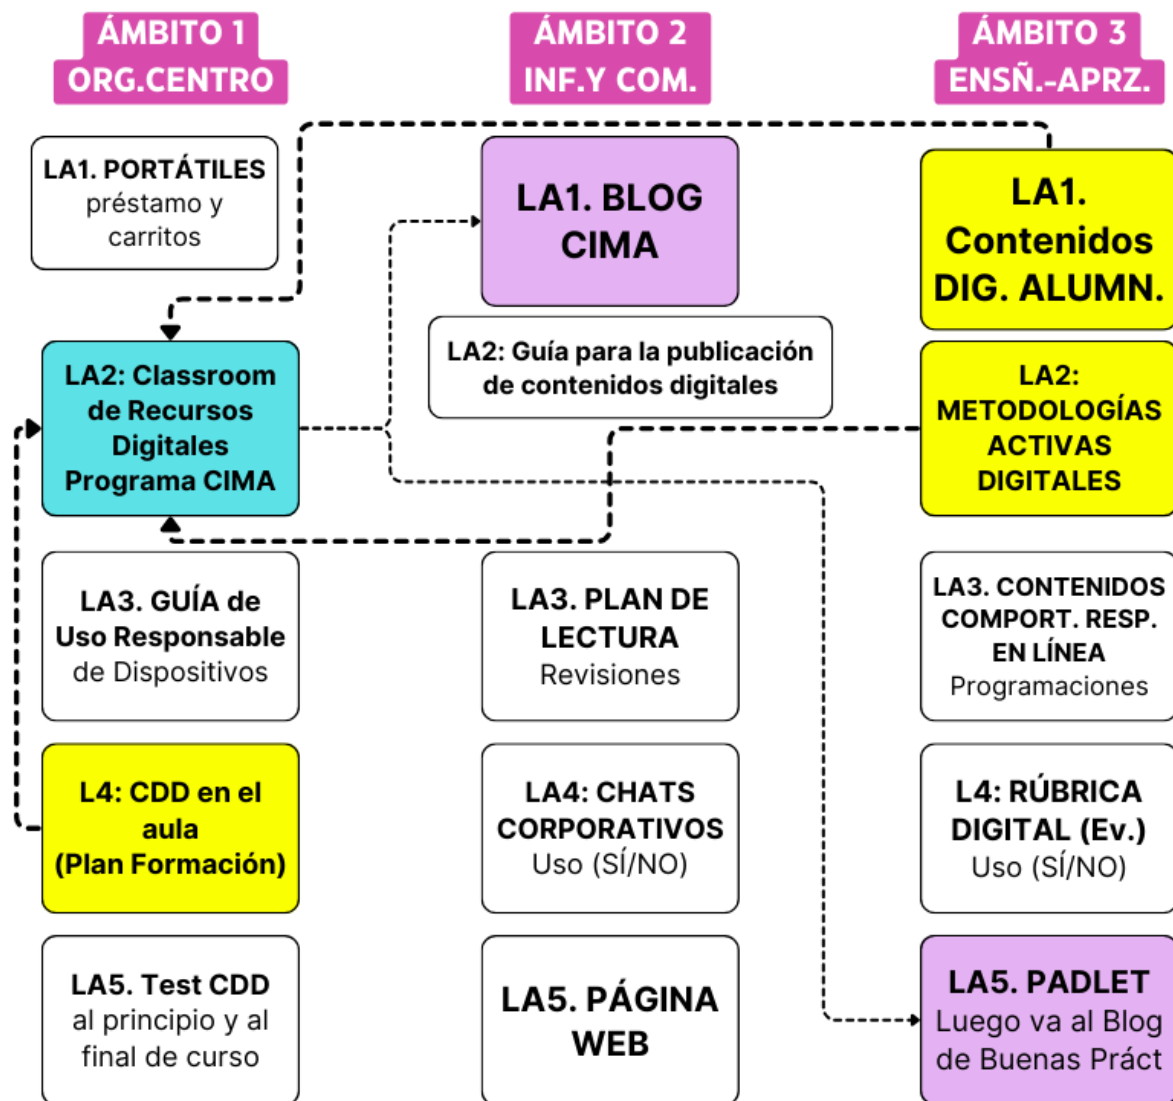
ÁMBITO 1
ORG.CENTRO

ÁMBITO 2
INF.Y COM.

ÁMBITO 3
ENSÑ.-APRZ.

LA1. PORTÁTILES préstamo y carritos

LA2: Classroom de Recursos Digitales Programa CIMA

LA3. GUÍA de Uso Responsable de Dispositivos

L4: CDD en el aula (Plan Formación)

LA5. Test CDD al principio y al final de curso

LA1. BLOG CIMA

LA2: Guía para la publicación de contenidos digitales

LA3. PLAN DE LECTURA Revisiones

LA4: CHATS CORPORATIVOS Uso (SÍ/NO)

LA5. PÁGINA WEB

LA1. Contenidos DIG. ALUMN.

LA2: METODOLOGÍAS ACTIVAS DIGITALES

LA3. CONTENIDOS COMPORT. RESP. EN LÍNEA Programaciones

L4: RÚBRICA DIGITAL (Ev.) Uso (SÍ/NO)

LA5. PADLET Luego va al Blog de Buenas Práct